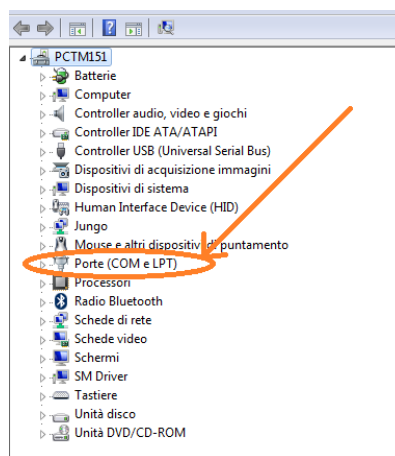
PCTM151
Batterie
Computer
Controller audio, video e giochi
Controller IDE ATA/ATAPI
Controller USB (Universal Serial Bus)
Dispositivi di acquisizione immagini
Dispositivi di sistema
Human Interface Device (HID)
Jungo
Mouse e altri dispositivi di puntamento
Porte (COM e LPT)
Processori
Radio Bluetooth
Schede di rete
Schede video
Schermi
SM Driver
Tastiere
Unità disco
Unità DVD/CD-ROM